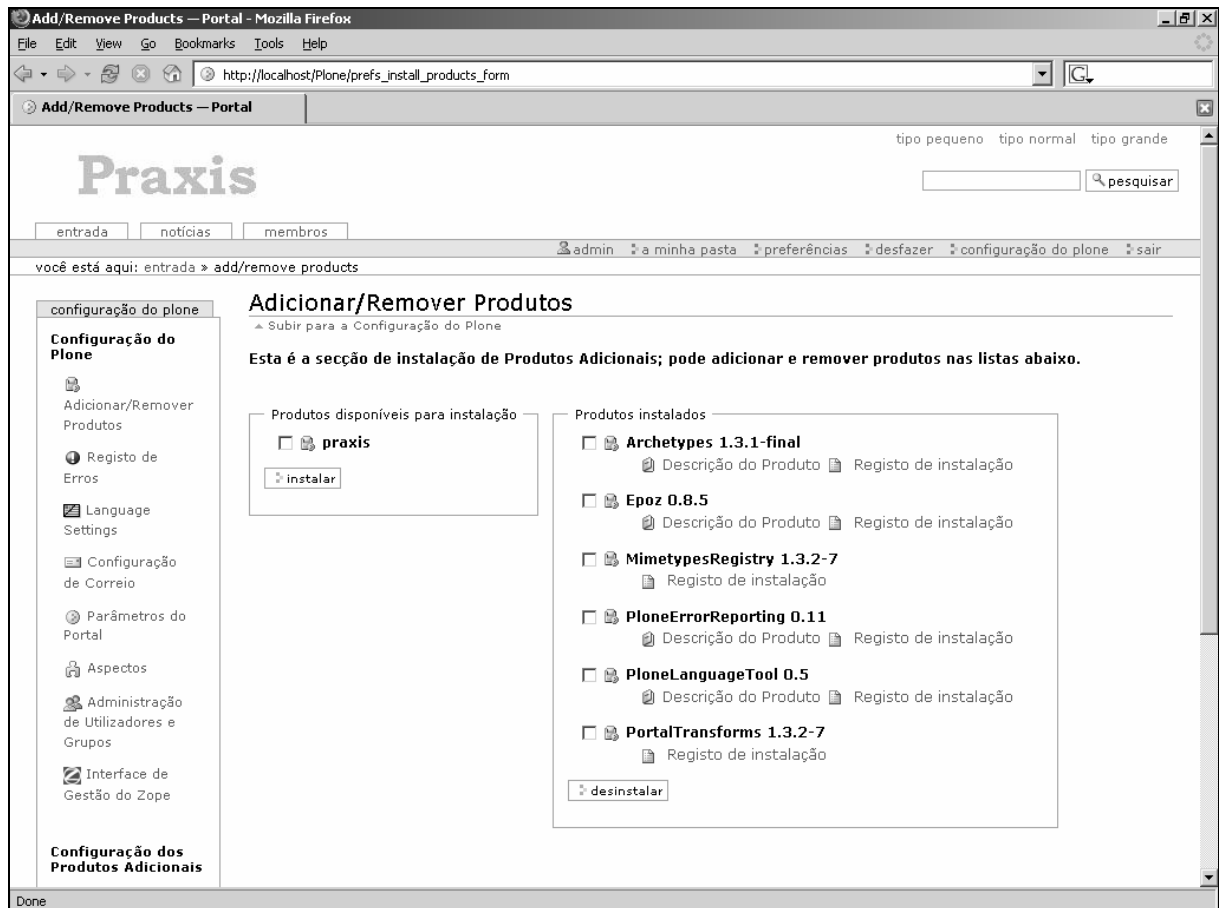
Add/Remove Products — Portal - Mozilla Firefox

File Edit View Go Bookmarks Tools Help

http://localhost/Plone/prefs_install_products_form

Add/Remove Products — Portal

tipo pequeno tipo normal tipo grande

Praxis

pesquisar

entrada notícias membros

admin a minha pasta preferências desfazer configuração do plone sair

você está aqui: entrada » add/remove products

configuração do plone

Configuração do Plone

Adicionar/Remover Produtos

Registo de Erros

Language Settings

Configuração de Correio

Parâmetros do Portal

Aspectos

Administração de Utilizadores e Grupos

Interface de Gestão do Zope

Configuração dos Produtos Adicionais

Adicionar/Remover Produtos

Subir para a Configuração do Plone

Esta é a secção de instalação de Produtos Adicionais; pode adicionar e remover produtos nas listas abaixo.

Produtos disponíveis para instalação

praxis

instalar

Produtos instalados

Archetypes 1.3.1-final
Descrição do Produto Registo de instalação

Epoz 0.8.5
Descrição do Produto Registo de instalação

MimetypesRegistry 1.3.2-7
Registo de instalação

PloneErrorReporting 0.11
Descrição do Produto Registo de instalação

PloneLanguageTool 0.5
Descrição do Produto Registo de instalação

PortalTransforms 1.3.2-7
Registo de instalação

desinstalar

Done